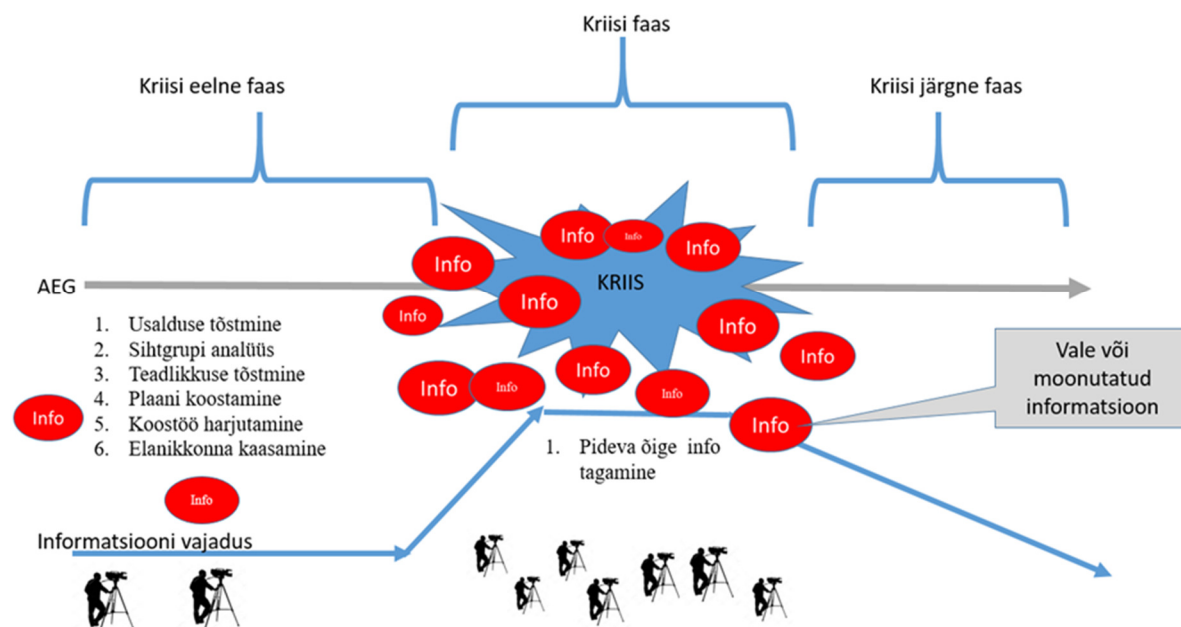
Kriisi faas

Kriisi eelne faas

Kriisi järgne faas

AEG

KRIIS

Info

Info

Info

Info

Info

Info

Info

Info

Info

Info

Info

Info

Info

1. Usalduse tõstmine
2. Sihtgrupi analüüs
3. Teadlikkuse tõstmine
4. Plaani koostamine
5. Koostöö harjutamine
6. Elanikkonna kaasamine

Info

Info

Vale või moonutatud informatsioon

Info

1. Pideva õige info tagamine

Informatsiooni vajadus